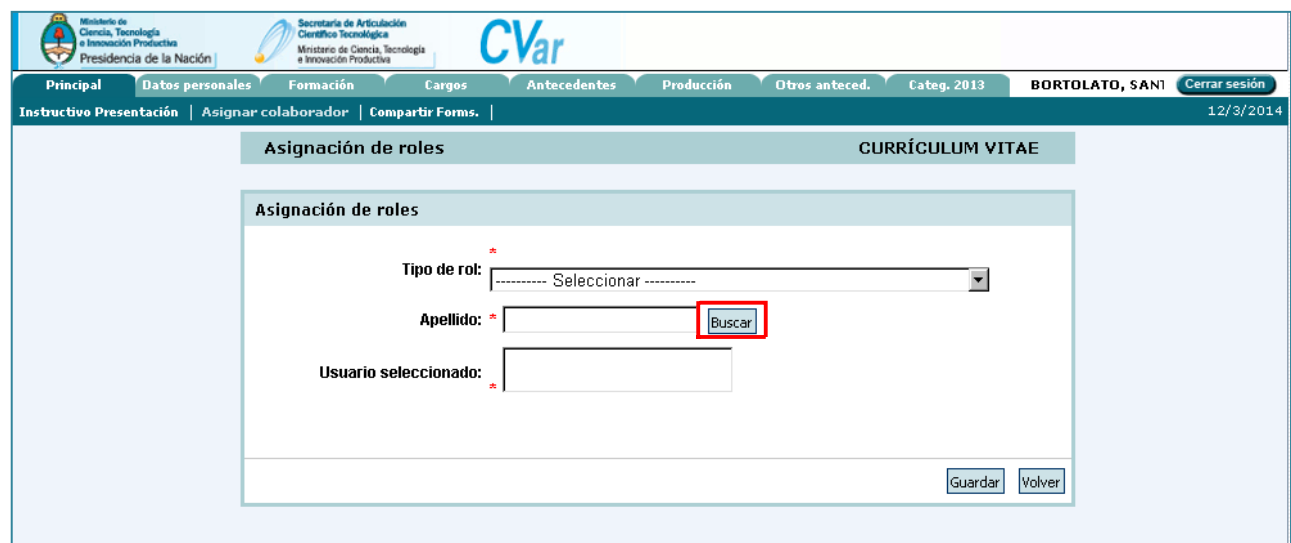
Ministerio de Ciencia, Tecnología e Innovación Productiva
Presidencia de la Nación

Secretaría de Articulación Científico Tecnológica
Ministerio de Ciencia, Tecnología e Innovación Productiva

CVar

Principal | Datos personales | Formación | Cargos | Antecedentes | Producción | Otros anteced. | Categ. 2013 | BORTOLATO, SANT | Cerrar sesión

Instructivo Presentación | Asignar colaborador | Compartir Forms. |

12/3/2014

Asignación de roles

CURRÍCULUM VITAE

Asignación de roles

Tipo de rol: *
---------- Seleccionar ----------

Apellido: *
Buscar

Usuario seleccionado: *

Guardar
Volver